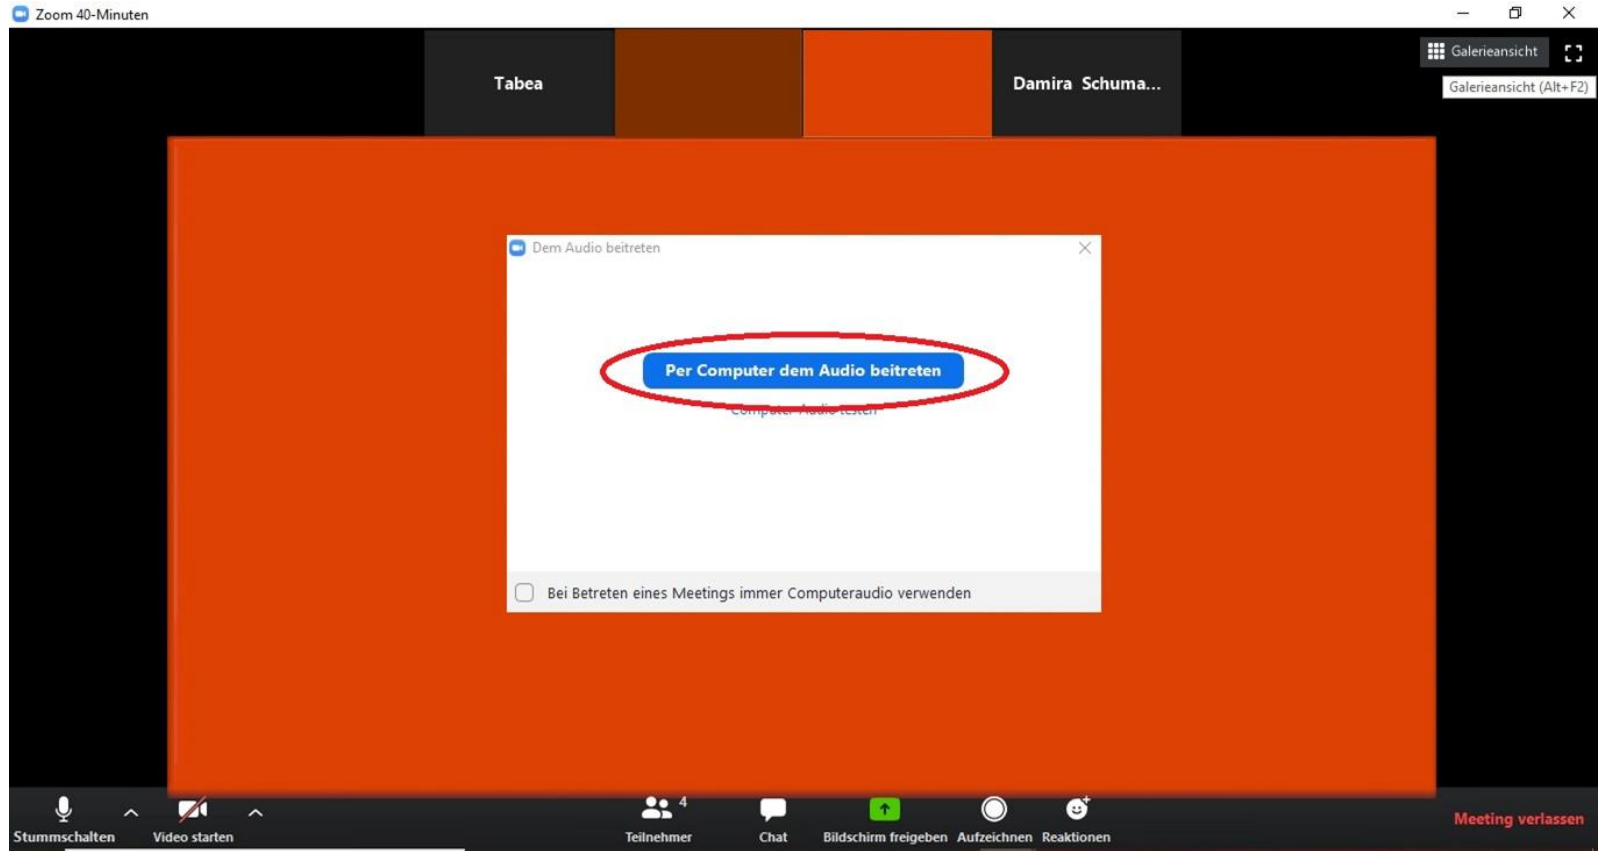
Zoom 40-Minuten

Tabea

Damira Schuma...

Galerieansicht

Galerieansicht (Alt+F2)

Dem Audio beitreten

Per Computer dem Audio beitreten

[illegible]

Bei Betreten eines Meetings immer Computeraudio verwenden

Stummschalten

Video starten

4

Teilnehmer

Chat

Bildschirm freigeben

Aufzeichnen

Reaktionen

Meeting verlassen